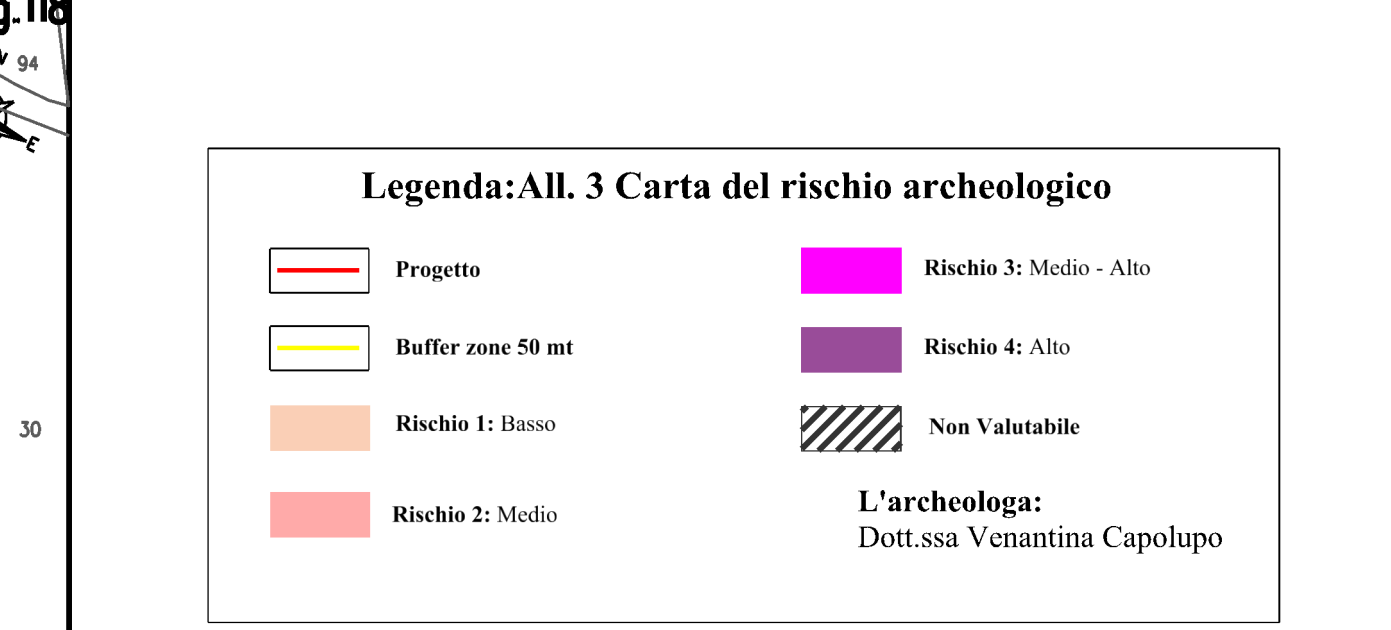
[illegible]
94
E
30

Legenda:All. 3 Carta del rischio archeologico

Progetto

Buffer zone 50 mt

Rischio 1: Basso

Rischio 2: Medio

Rischio 3: Medio - Alto

Rischio 4: Alto

Non Valutabile

L'archeologa:
Dott.ssa Venantina Capolupo